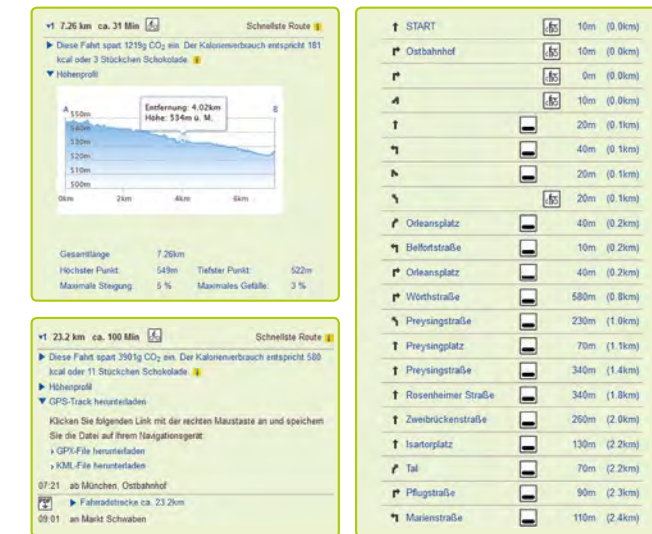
1 7.26 km ca. 31 Min

Schnellste Route

▶ Diese Fahrt spart 1215g $CO_2$ ein. Der Kalorienverbrauch entspricht 181 kcal oder 3 Stückchen Schokolade.

▼ Höhenprofil

A 550m 540m 530m 520m 510m 500m

Entfernung: 4,02km
Höhe: 534m ü. M.

B

0km 2km 4km 6km

Gesamtlänge 7.26km
Höchster Punkt: 549m Tiefster Punkt: 522m
Maximale Steigung: 5 % Maximales Gefälle: 3 %

1 23.2 km ca. 100 Min

Schnellste Route

▶ Diese Fahrt spart 3901g $CO_2$ ein. Der Kalorienverbrauch entspricht 580 kcal oder 11 Stückchen Schokolade.

▶ Höhenprofil

▼ GPS-Track herunterladen

Klicken Sie folgenden Link mit der rechten Maustaste an und speichern Sie die Datei auf Ihrem Navigationsgerät:

› GPX-File herunterladen
› KML-File herunterladen

07:21 ab München, Ostbahnhof

▶ Fahrradstrecke ca. 23.2km

09:01 an Markt Schwaben

| | | |
|---|---|---|
| START | 10m | (0.0km) |
| Ostbahnhof | 10m | (0.0km) |
| | 0m | (0.0km) |
| | 10m | (0.0km) |
| | 20m | (0.1km) |
| | 40m | (0.1km) |
| | 20m | (0.1km) |
| | 20m | (0.1km) |
| Orleansplatz | 20m | (0.2km) |
| Belfortstraße | 10m | (0.2km) |
| Orleansplatz | 40m | (0.2km) |
| Wörthstraße | 580m | (0.8km) |
| Preysingstraße | 230m | (1.0km) |
| Preysingplatz | 70m | (1.1km) |
| Preysingstraße | 340m | (1.4km) |
| Rosenheimer Straße | 340m | (1.8km) |
| Zweibrückenstraße | 260m | (2.0km) |
| Isartorplatz | 130m | (2.2km) |
| Tal | 70m | (2.2km) |
| Pflugstraße | 90m | (2.3km) |
| Marienstraße | 110m | (2.4km) |